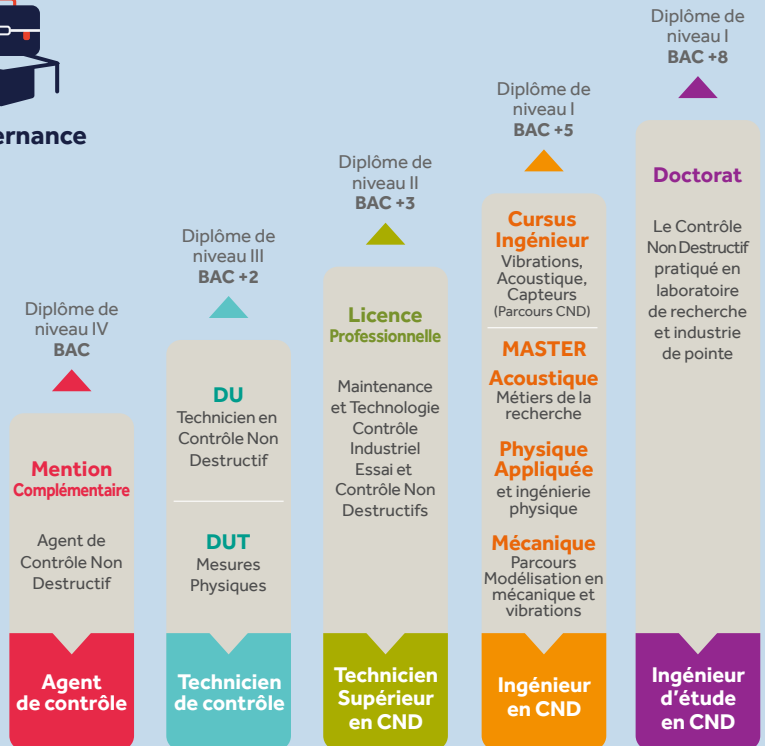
ernance

Diplôme de niveau IV
BAC

Mention
Complémentaire

Agent de Contrôle Non Destructif

Agent de contrôle

Diplôme de niveau III
BAC +2

DU
Technicien en Contrôle Non Destructif

DUT
Mesures Physiques

Technicien de contrôle

Diplôme de niveau II
BAC +3

Licence
Professionnelle

Maintenance et Technologie Contrôle Industriel Essai et Contrôle Non Destructifs

Technicien Supérieur en CND

Diplôme de niveau I
BAC +5

Cursus Ingénieur
Vibrations, Acoustique, Capteurs
(Parcours CND)

MASTER
Acoustique
Métiers de la recherche

Physique Appliquée
et ingénierie physique

Mécanique
Parcours Modélisation en mécanique et vibrations

Ingénieur en CND

Diplôme de niveau I
BAC +8

Doctorat

Le Contrôle Non Destructif pratiqué en laboratoire de recherche et industrie de pointe

Ingénieur d'étude en CND